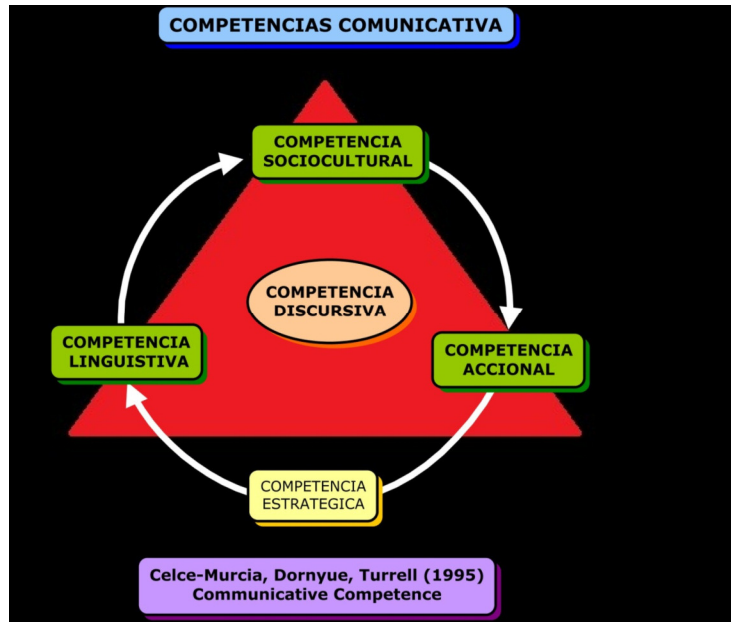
COMPETENCIAS COMUNICATIVA

COMPETENCIA SOCIOCULTURAL

COMPETENCIA DISCURSIVA

COMPETENCIA LINGUISTIVA

COMPETENCIA ACCIONAL

COMPETENCIA ESTRATEGICA

Celce-Murcia, Dornyue, Turrell (1995)
Communicative Competence